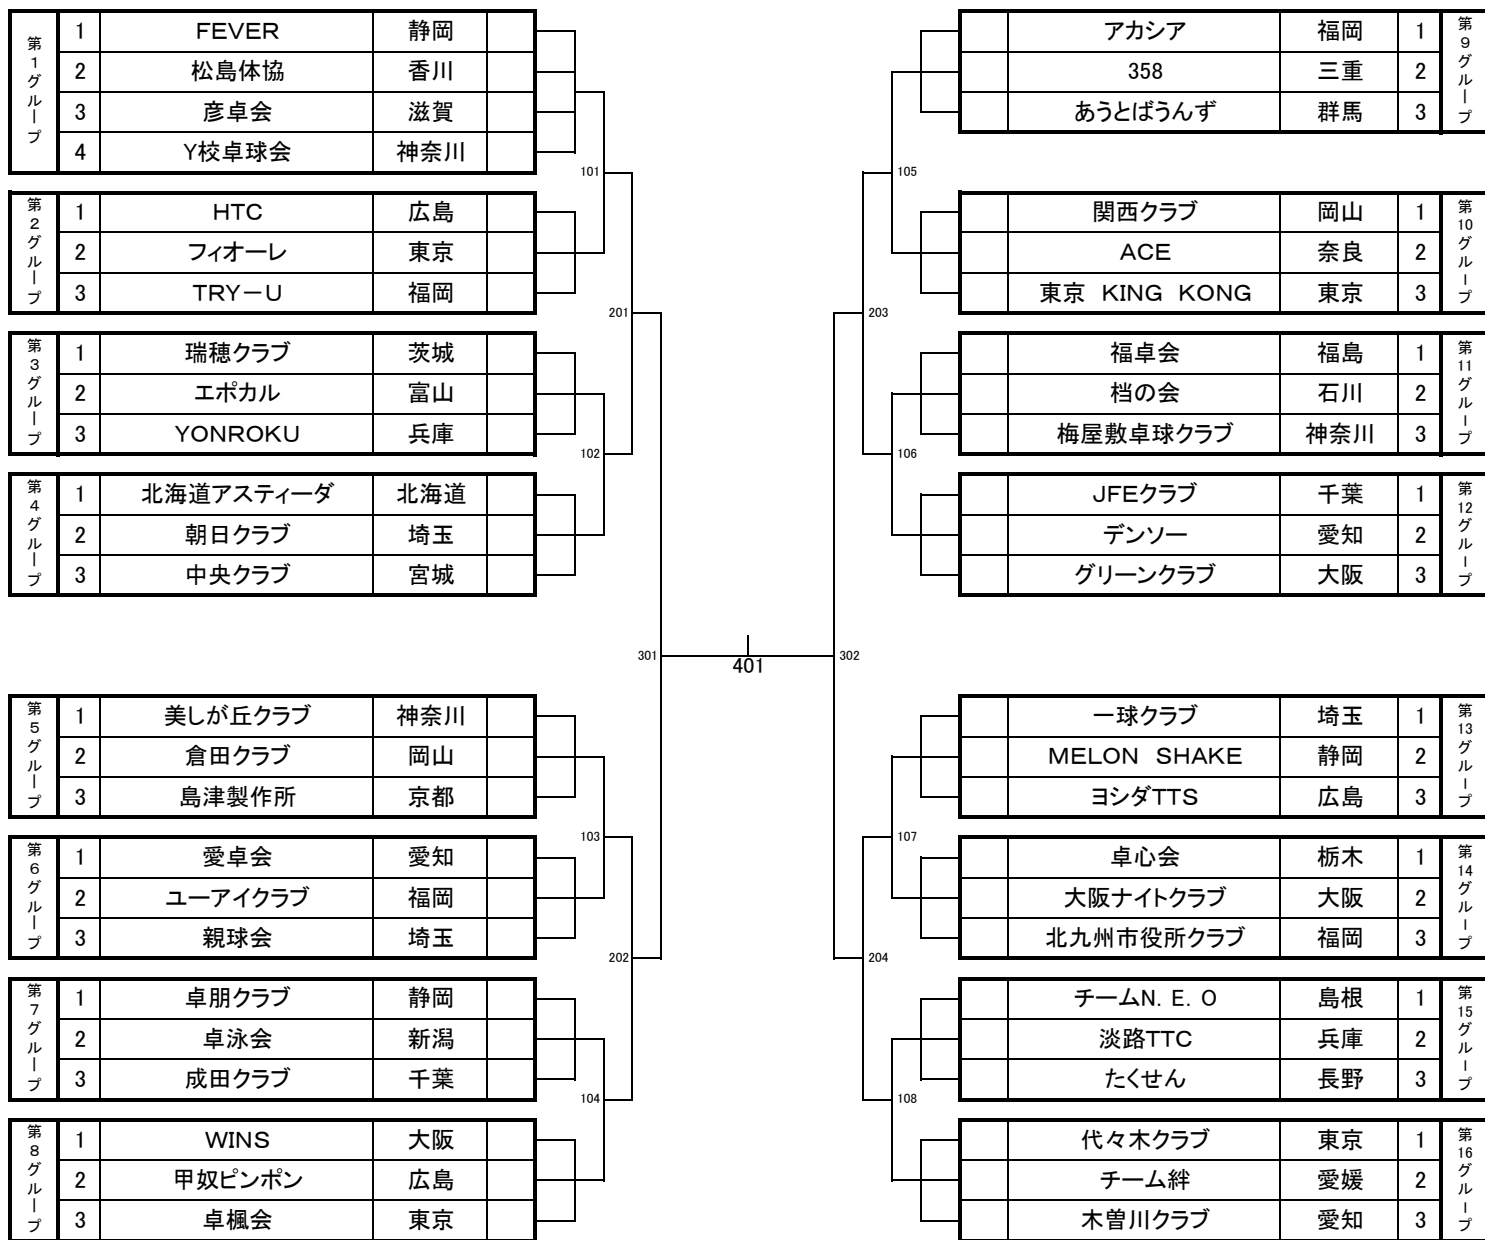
| 第1グループ | 1 | FEVER | 静岡 |
|---|---|---|---|
| | 2 | 松島体協 | 香川 |
| | 3 | 彦卓会 | 滋賀 |
| | 4 | Y校卓球会 | 神奈川 |

| 第2グループ | 1 | HTC | 広島 |
|---|---|---|---|
| | 2 | フィオーレ | 東京 |
| | 3 | TRY－U | 福岡 |

| 第3グループ | 1 | 瑞穂クラブ | 茨城 |
|---|---|---|---|
| | 2 | エポカル | 富山 |
| | 3 | YONROKU | 兵庫 |

| 第4グループ | 1 | 北海道アスティーダ | 北海道 |
|---|---|---|---|
| | 2 | 朝日クラブ | 埼玉 |
| | 3 | 中央クラブ | 宮城 |

| 第5グループ | 1 | 美しが丘クラブ | 神奈川 |
|---|---|---|---|
| | 2 | 倉田クラブ | 岡山 |
| | 3 | 島津製作所 | 京都 |

| 第6グループ | 1 | 愛卓会 | 愛知 |
|---|---|---|---|
| | 2 | ユーアイクラブ | 福岡 |
| | 3 | 親球会 | 埼玉 |

| 第7グループ | 1 | 卓朋クラブ | 静岡 |
|---|---|---|---|
| | 2 | 卓泳会 | 新潟 |
| | 3 | 成田クラブ | 千葉 |

| 第8グループ | 1 | WINS | 大阪 |
|---|---|---|---|
| | 2 | 甲奴ピンポン | 広島 |
| | 3 | 卓楓会 | 東京 |

101
102
103
104
201
202
301
401
302
203
204
105
106
107
108

| アカシア | 福岡 | 1 | 第9グループ |
|---|---|---|---|
| 358 | 三重 | 2 | |
| あうとばうんず | 群馬 | 3 | |

| 関西クラブ | 岡山 | 1 | 第10グループ |
|---|---|---|---|
| ACE | 奈良 | 2 | |
| 東京 KING KONG | 東京 | 3 | |

| 福卓会 | 福島 | 1 | 第11グループ |
|---|---|---|---|
| 椙の会 | 石川 | 2 | |
| 梅屋敷卓球クラブ | 神奈川 | 3 | |

| JFEクラブ | 千葉 | 1 | 第12グループ |
|---|---|---|---|
| デンソー | 愛知 | 2 | |
| グリーンクラブ | 大阪 | 3 | |

| 一球クラブ | 埼玉 | 1 | 第13グループ |
|---|---|---|---|
| MELON SHAKE | 静岡 | 2 | |
| ヨシダTTS | 広島 | 3 | |

| 卓心会 | 栃木 | 1 | 第14グループ |
|---|---|---|---|
| 大阪ナイトクラブ | 大阪 | 2 | |
| 北九州市役所クラブ | 福岡 | 3 | |

| チームN. E. O | 島根 | 1 | 第15グループ |
|---|---|---|---|
| 淡路TTC | 兵庫 | 2 | |
| たくせん | 長野 | 3 | |

| 代々木クラブ | 東京 | 1 | 第16グループ |
|---|---|---|---|
| チーム絆 | 愛媛 | 2 | |
| 木曽川クラブ | 愛知 | 3 | |